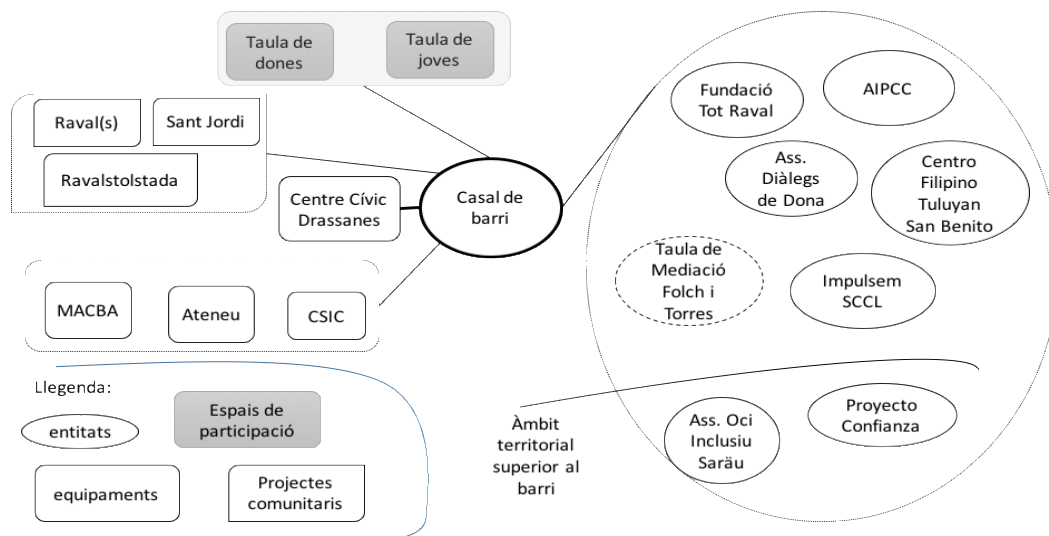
Taula de dones

Taula de joves

Raval(s)

Sant Jordi

Ravalstolstada

Centre Cívic Drassanes

Casal de barri

MACBA

Ateneu

CSIC

Fundació Tot Raval

AIPCC

Ass. Diàlegs de Dona

Centro Filipino Tuluyan San Benito

Taula de Mediació Folch i Torres

Impulsem SCCL

Ass. Oci Inclusiu Saräu

Proyecto Confianza

Àmbit territorial superior al barri

Llegenda:

entitats

Espais de participació

equipaments

Projectes comunitaris